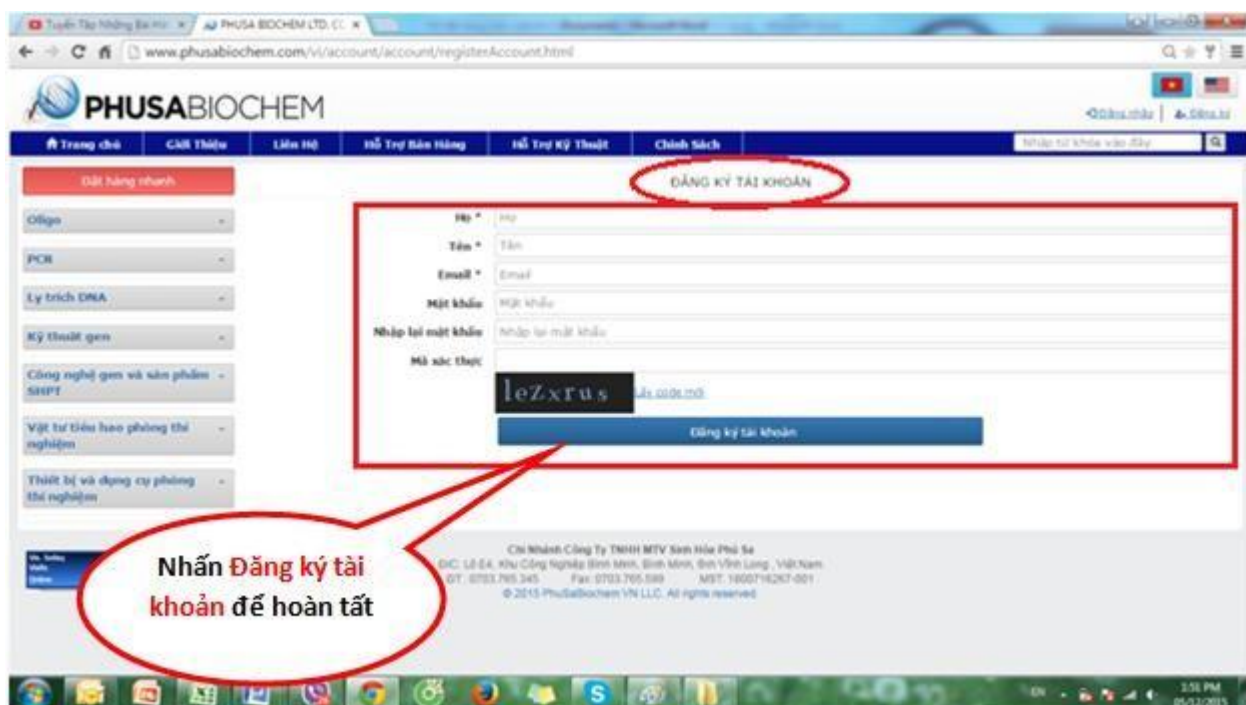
Tuyển Tập Những Bài Hư... × PHUSA BIOCHEM LTD. C... ×

www.phusabiochem.com/vi/account/account/registerAccount.html

PHUSABIOCHEM

Đăng nhập | Đăng ký

Trang chủ | Giới Thiệu | Liên Hệ | Hỗ Trợ Bán Hàng | Hỗ Trợ Kỹ Thuật | Chính Sách

Nhập từ khóa vào đây

Đặt hàng nhanh

Oligo

PCR

Ly trích DNA

Kỹ thuật gen

Công nghệ gen và sản phẩm SHPT

Vật tư tiêu hao phòng thí nghiệm

Thiết bị và dụng cụ phòng thí nghiệm

ĐĂNG KÝ TÀI KHOẢN

Họ * Họ

Tên * Tên

Email * Email

Mật khẩu Mật khẩu

Nhập lại mật khẩu Nhập lại mật khẩu

Mã xác thực

leZxrus

Lấy code mới

Đăng ký tài khoản

Nhấn Đăng ký tài khoản để hoàn tất

Chi Nhánh Công Ty TNHH MTV Sinh Hóa Phù Sa
ĐC: Lô E4, Khu Công Nghiệp Bình Minh, Bình Minh, tỉnh Vĩnh Long, Việt Nam
ĐT: 0703.765.345 Fax: 0703.765.599 MST: 1800716267-001
© 2015 PhuSaBiochem VN LLC. All rights reserved

3:51 PM